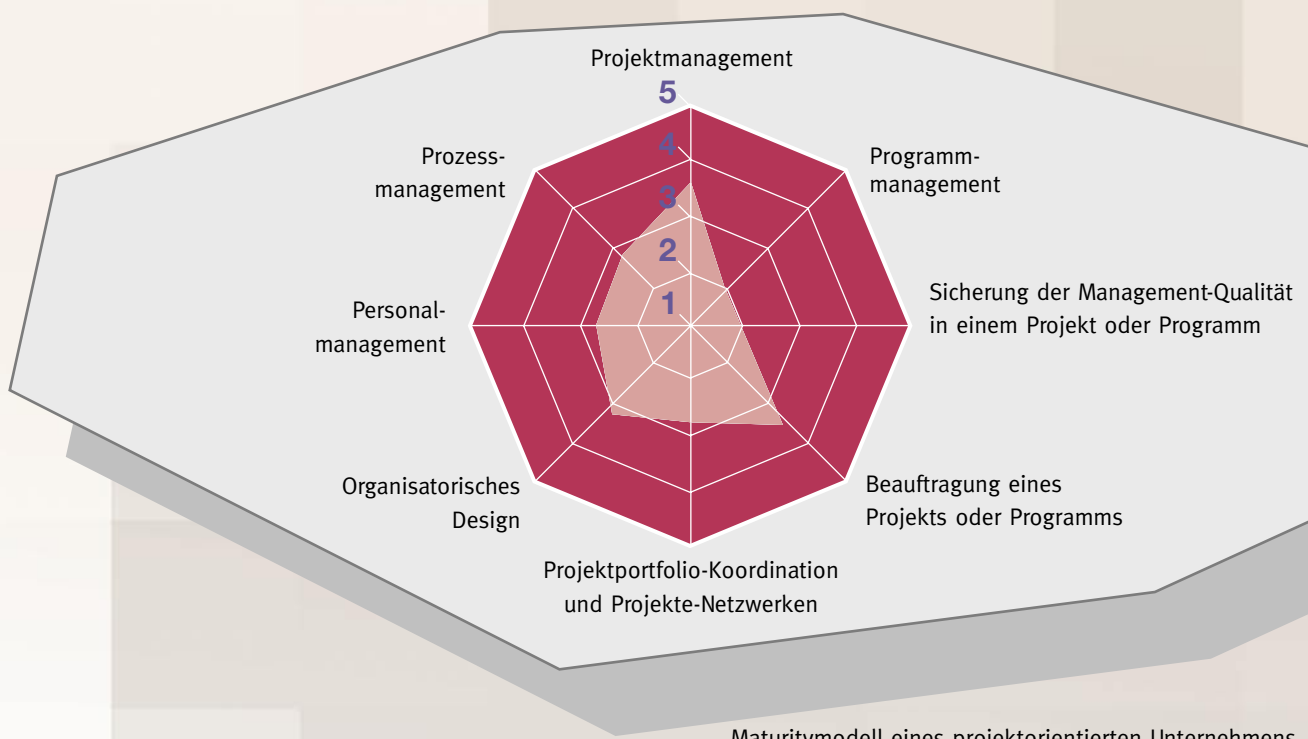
Projektmanagement

5
4
3
2
1

Prozessmanagement

Programmmanagement

Sicherung der Management-Qualität in einem Projekt oder Programm

Personalmanagement

Organisatorisches Design

Beauftragung eines Projekts oder Programms

Projektportfolio-Koordination und Projekte-Netzwerken

Maturitymodell eines projektorientierten Unternehmens